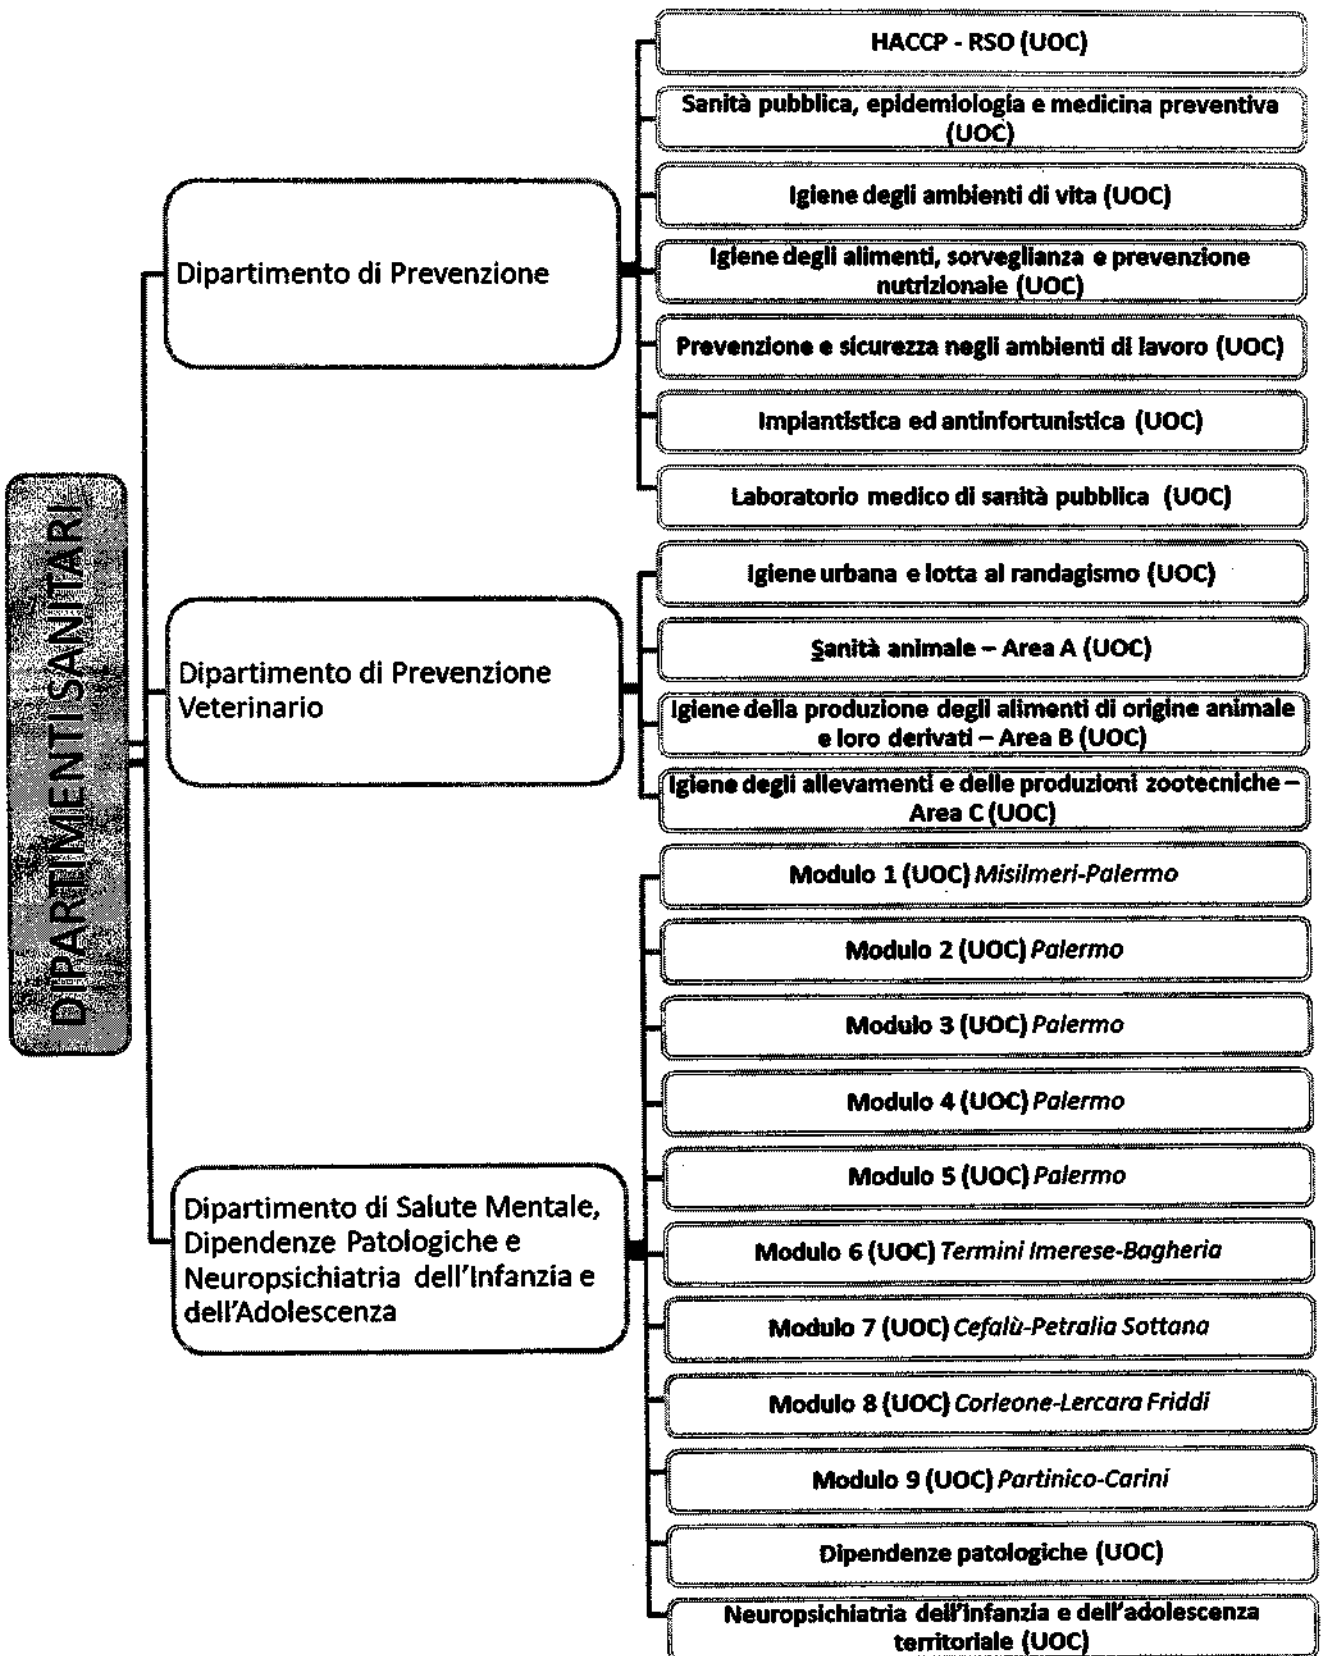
DIPARTIMENTI SANITARI

Dipartimento di Prevenzione

HACCP - RSO (UOC)

Sanità pubblica, epidemiologia e medicina preventiva (UOC)

Igiene degli ambienti di vita (UOC)

Igiene degli alimenti, sorveglianza e prevenzione nutrizionale (UOC)

Prevenzione e sicurezza negli ambienti di lavoro (UOC)

Impiantistica ed antinfortunistica (UOC)

Laboratorio medico di sanità pubblica (UOC)

Dipartimento di Prevenzione Veterinario

Igiene urbana e lotta al randagismo (UOC)

Sanità animale – Area A (UOC)

Igiene della produzione degli alimenti di origine animale e loro derivati – Area B (UOC)

Igiene degli allevamenti e delle produzioni zootecniche – Area C (UOC)

Dipartimento di Salute Mentale, Dipendenze Patologiche e Neuropsichiatria dell'Infanzia e dell'Adolescenza

Modulo 1 (UOC) *Misilmeri-Palermo*

Modulo 2 (UOC) *Palermo*

Modulo 3 (UOC) *Palermo*

Modulo 4 (UOC) *Palermo*

Modulo 5 (UOC) *Palermo*

Modulo 6 (UOC) *Termini Imerese-Bagheria*

Modulo 7 (UOC) *Cefalù-Petralia Sottana*

Modulo 8 (UOC) *Corleone-Lercara Friddi*

Modulo 9 (UOC) *Partinico-Carini*

Dipendenze patologiche (UOC)

Neuropsichiatria dell'infanzia e dell'adolescenza territoriale (UOC)